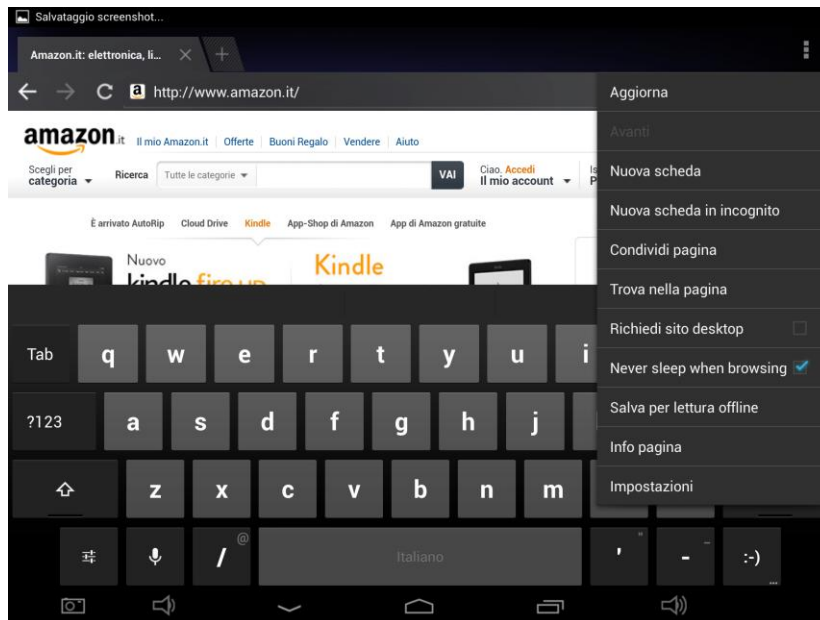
Salvataggio screenshot...

Amazon.it: elettronica, li...

http://www.amazon.it/

amazon.it Il mio Amazon.it | Offerte | Buoni Regalo | Vendere | Aiuto

Scegli per categoria Ricerca Tutte le categorie VAI Ciao. Accedi Il mio account

È arrivato AutoRip Cloud Drive Kindle App-Shop di Amazon App di Amazon gratuite

Nuovo kindle fire HD Kindle

Aggiorna
Avanti
Nuova scheda
Nuova scheda in incognito
Condividi pagina
Trova nella pagina
Richiedi sito desktop
Never sleep when browsing
Salva per lettura offline
Info pagina
Impostazioni

Tab q w e r t y u i
?123 a s d f g h j
z x c v b n m
@ / Italiano ' - :-)